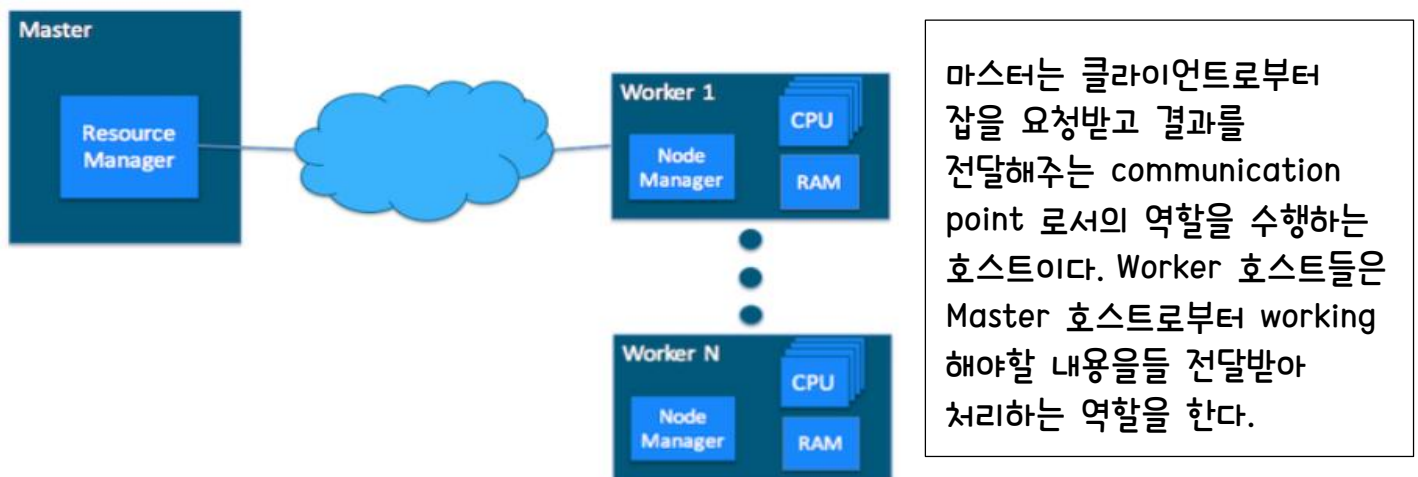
Master

Resource Manager

Worker 1

CPU

Node Manager

RAM

Worker N

CPU

Node Manager

RAM

마스터는 클라이언트로부터 잡을 요청받고 결과를 전달해주는 communication point 로서의 역할을 수행하는 호스트이다. Worker 호스트들은 Master 호스트로부터 working 해야할 내용을들 전달받아 처리하는 역할을 한다.